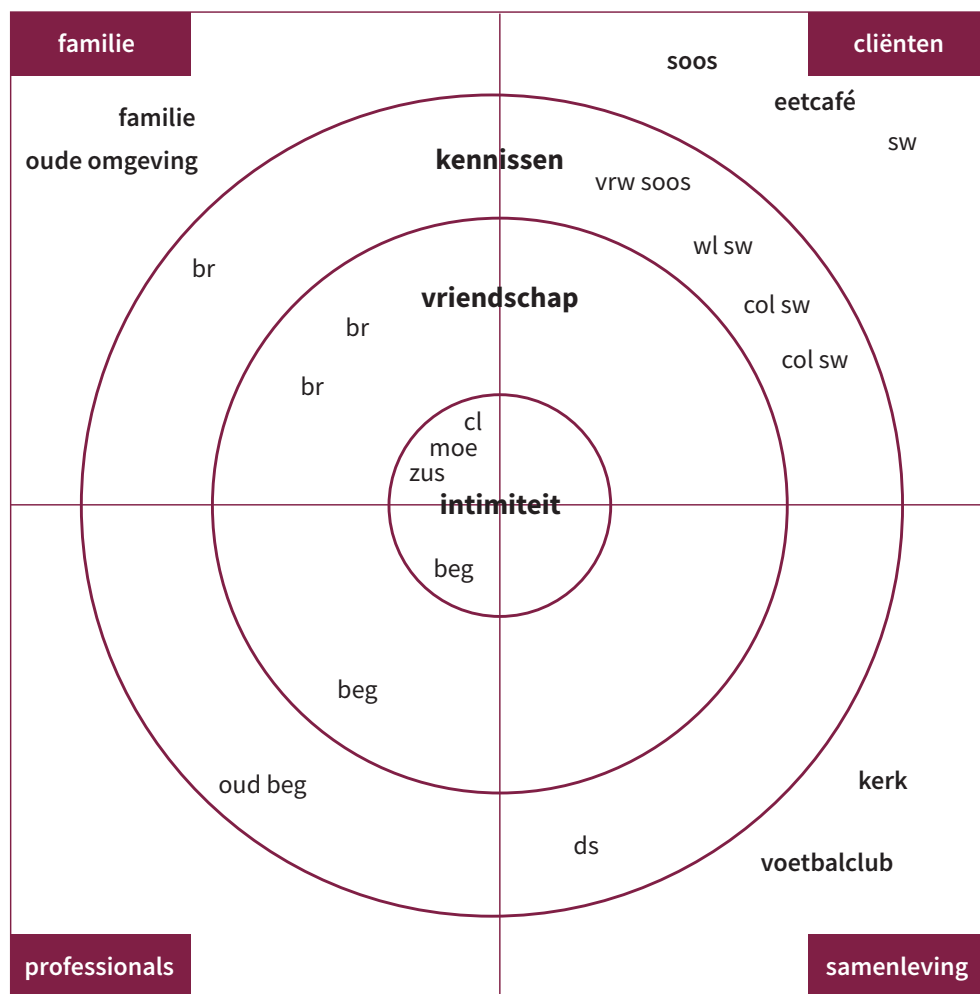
familie

cliënten

soos

eetcafé

sw

familie

oude omgeving

kennissen

vrw soos

wl sw

br

vriendschap

col sw

br

col sw

br

cl

moe

zus

intimiteit

beg

beg

oud beg

kerk

ds

voetbalclub

professionals

samenleving